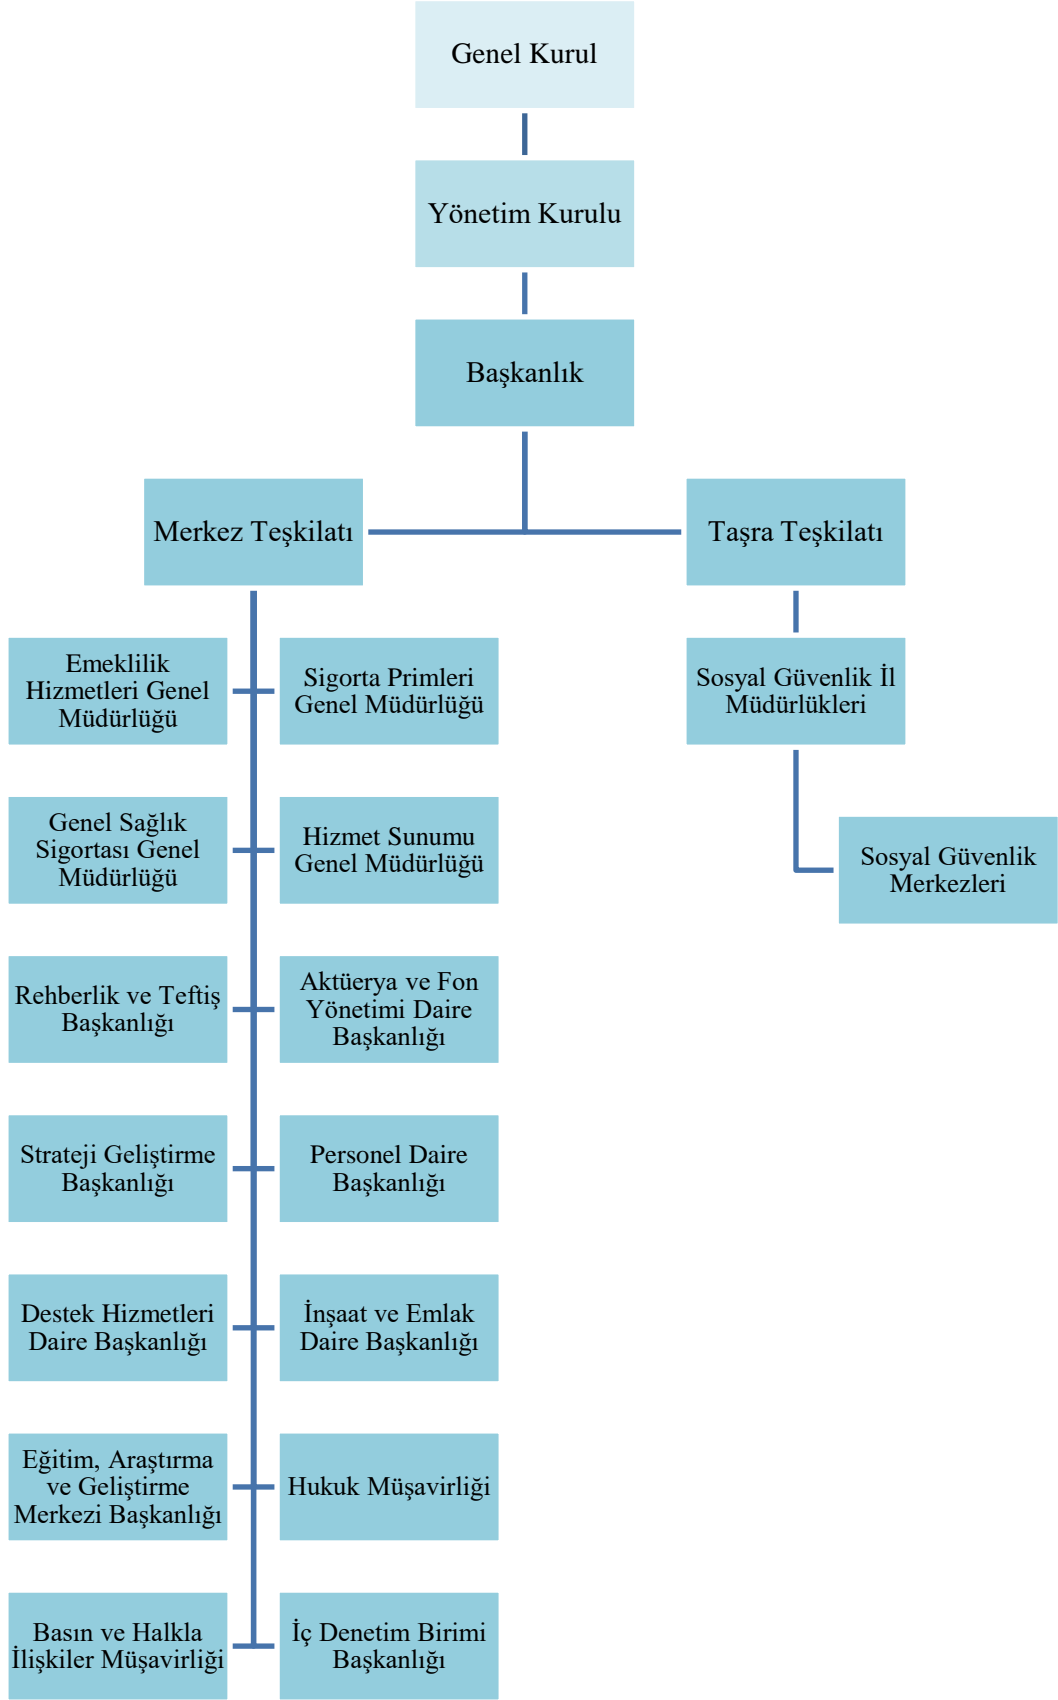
Genel Kurul

Yönetim Kurulu

Başkanlık

Merkez Teşkilatı

Taşra Teşkilatı

Emeklilik Hizmetleri Genel Müdürlüğü

Sigorta Primleri Genel Müdürlüğü

Sosyal Güvenlik İl Müdürlükleri

Genel Sağlık Sigortası Genel Müdürlüğü

Hizmet Sunumu Genel Müdürlüğü

Sosyal Güvenlik Merkezleri

Rehberlik ve Teftiş Başkanlığı

Aktüerya ve Fon Yönetimi Daire Başkanlığı

Strateji Geliştirme Başkanlığı

Personel Daire Başkanlığı

Destek Hizmetleri Daire Başkanlığı

İnşaat ve Emlak Daire Başkanlığı

Eğitim, Araştırma ve Geliştirme Merkezi Başkanlığı

Hukuk Müşavirliği

Basın ve Halkla İlişkiler Müşavirliği

İç Denetim Birimi Başkanlığı